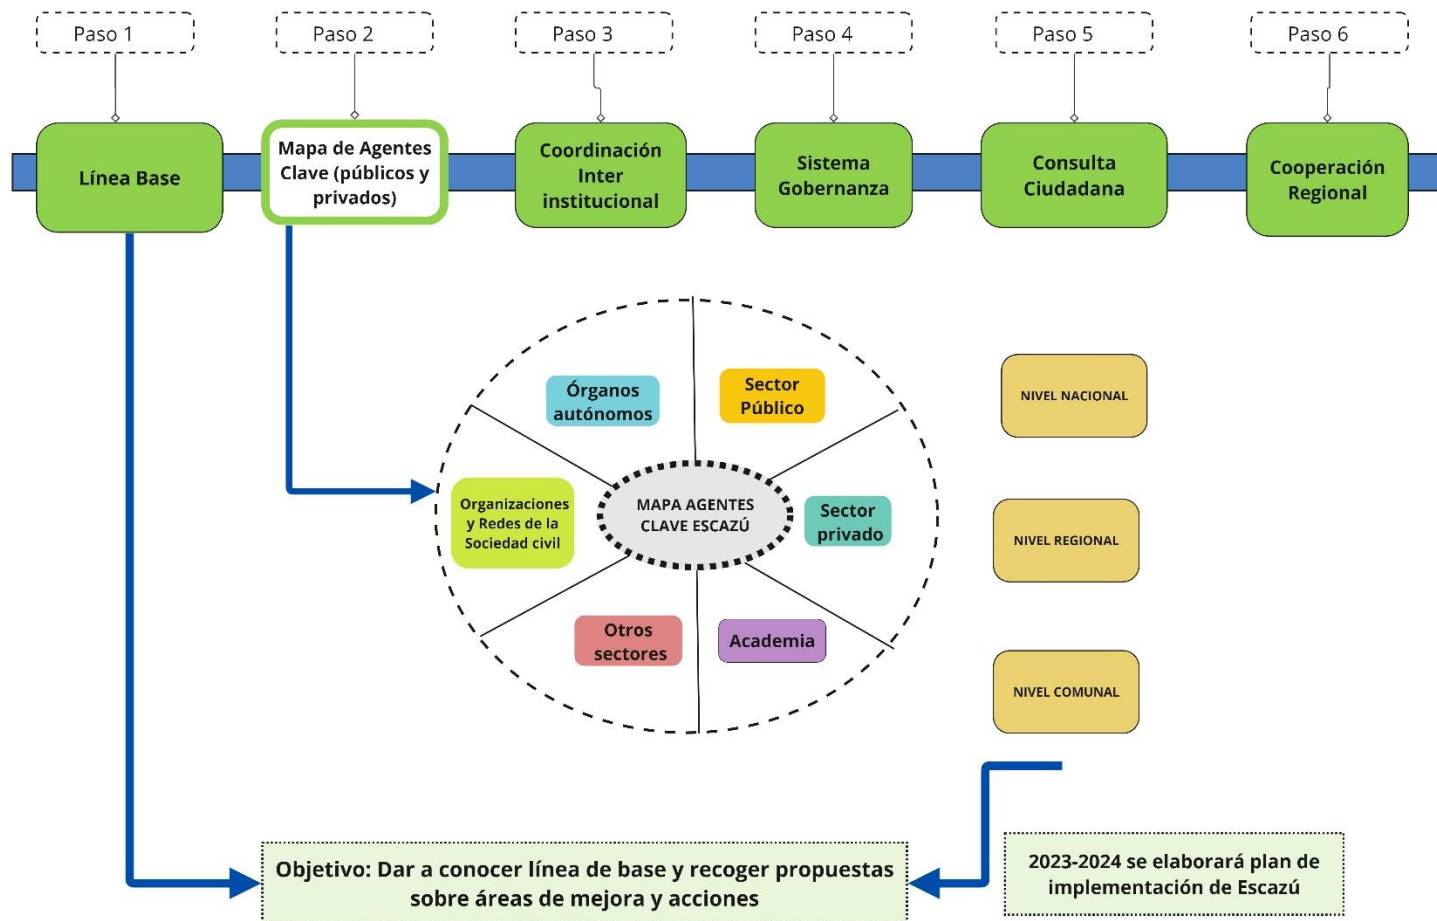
Paso 1

Línea Base

Paso 2

Mapa de Agentes Clave (públicos y privados)

Paso 3

Coordinación Inter institucional

Paso 4

Sistema Gobernanza

Paso 5

Consulta Ciudadana

Paso 6

Cooperación Regional

Órganos autónomos

Sector Público

Organizaciones y Redes de la Sociedad civil

MAPA AGENTES CLAVE ESCAZÚ

Sector privado

Otros sectores

Academia

NIVEL NACIONAL

NIVEL REGIONAL

NIVEL COMUNAL

Objetivo: Dar a conocer línea de base y recoger propuestas sobre áreas de mejora y acciones

2023-2024 se elaborará plan de implementación de Escazú